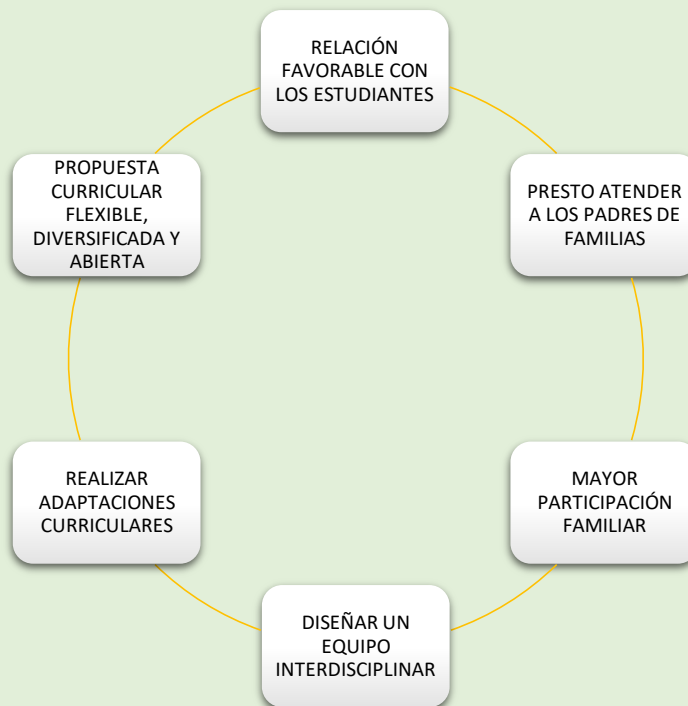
RELACIÓN FAVORABLE CON LOS ESTUDIANTES

PRESTO ATENDER A LOS PADRES DE FAMILIAS

MAYOR PARTICIPACIÓN FAMILIAR

DISEÑAR UN EQUIPO INTERDISCIPLINAR

REALIZAR ADAPTACIONES CURRICULARES

PROPUESTA CURRICULAR FLEXIBLE, DIVERSIFICADA Y ABIERTA